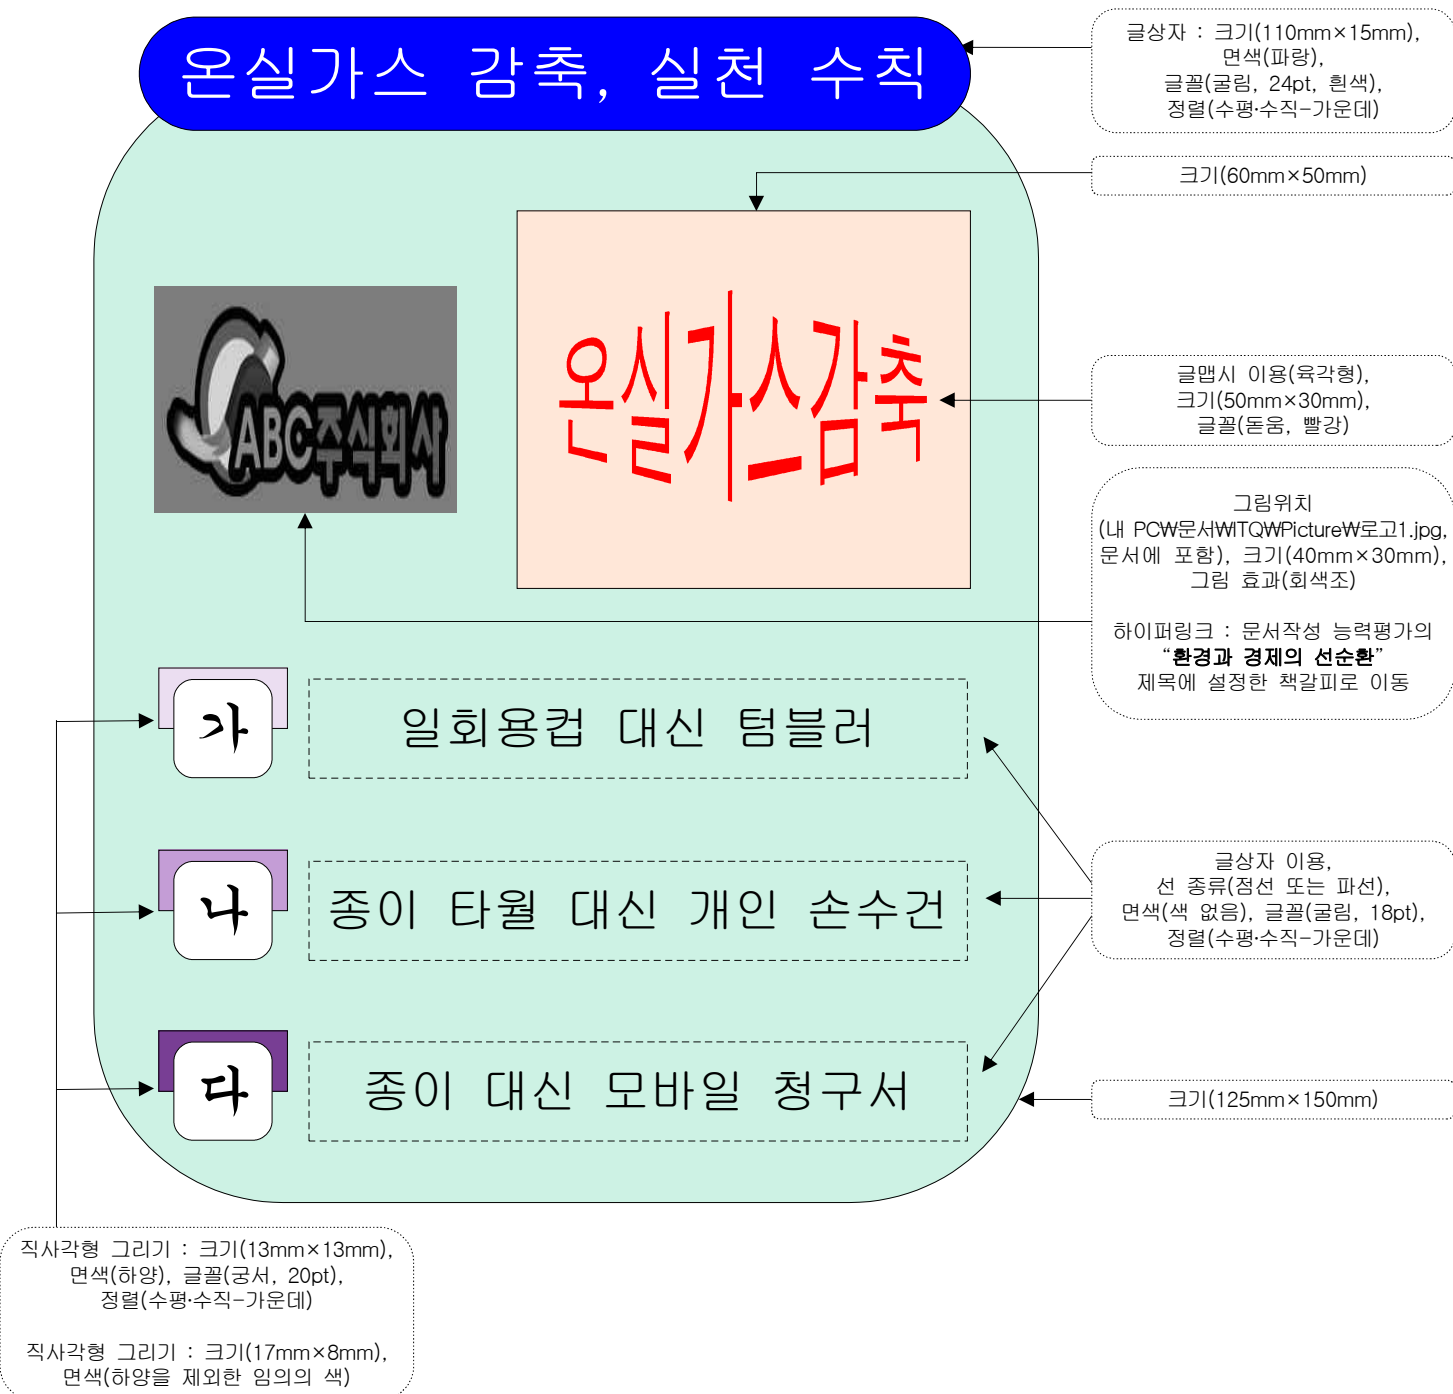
온실가스 감축, 실천 수칙

글상자 : 크기(110mm×15mm), 면색(파랑), 글꼴(굴림, 24pt, 흰색), 정렬(수평·수직-가운데)

크기(60mm×50mm)

ABC주식회사

온실가스감축

글맵시 이용(육각형), 크기(50mm×30mm), 글꼴(돋움, 빨강)

그림위치 (내 PC₩문서₩ITQ₩Picture₩로고1.jpg, 문서에 포함), 크기(40mm×30mm), 그림 효과(회색조)

하이퍼링크 : 문서작성 능력평가의 **“환경과 경제의 선순환”** 제목에 설정한 책갈피로 이동

가

일회용컵 대신 텀블러

나

종이 타월 대신 개인 손수건

글상자 이용, 선 종류(점선 또는 파선), 면색(색 없음), 글꼴(굴림, 18pt), 정렬(수평·수직-가운데)

다

종이 대신 모바일 청구서

크기(125mm×150mm)

직사각형 그리기 : 크기(13mm×13mm), 면색(하양), 글꼴(궁서, 20pt), 정렬(수평·수직-가운데)

직사각형 그리기 : 크기(17mm×8mm), 면색(하양을 제외한 임의의 색)